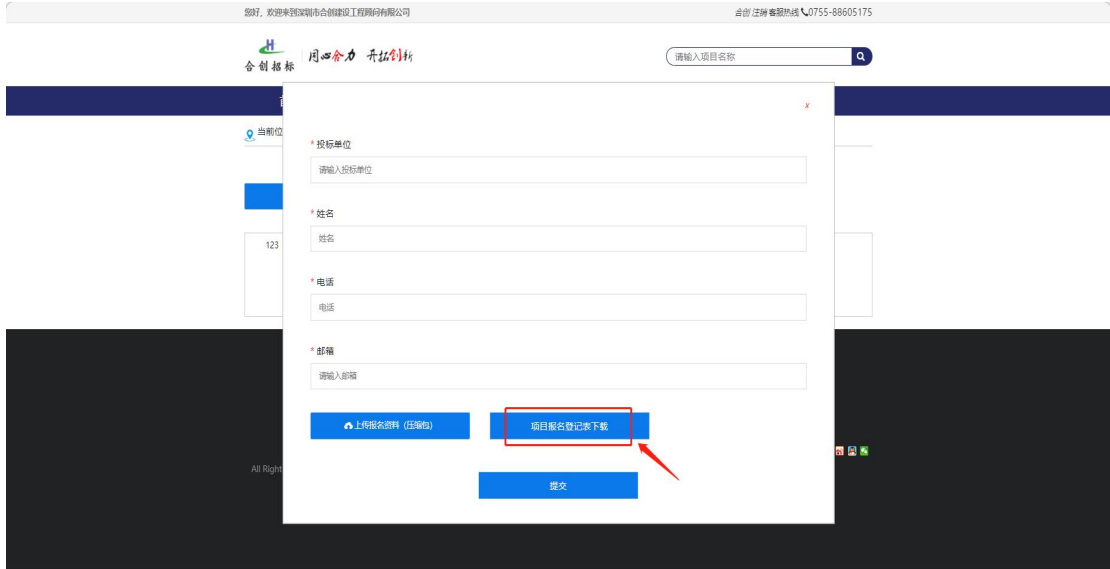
您好，欢迎来到深圳市合创建设工程顾问有限公司

合创注册客服热线 0755-88605175

合创招标

同心合力 开拓创新

请输入项目名称

当前位

123

All Right

x

* 投标单位

请输入投标单位

* 姓名

姓名

* 电话

电话

* 邮箱

请输入邮箱

上传报名资料（压缩包）

项目报名登记表下载

提交